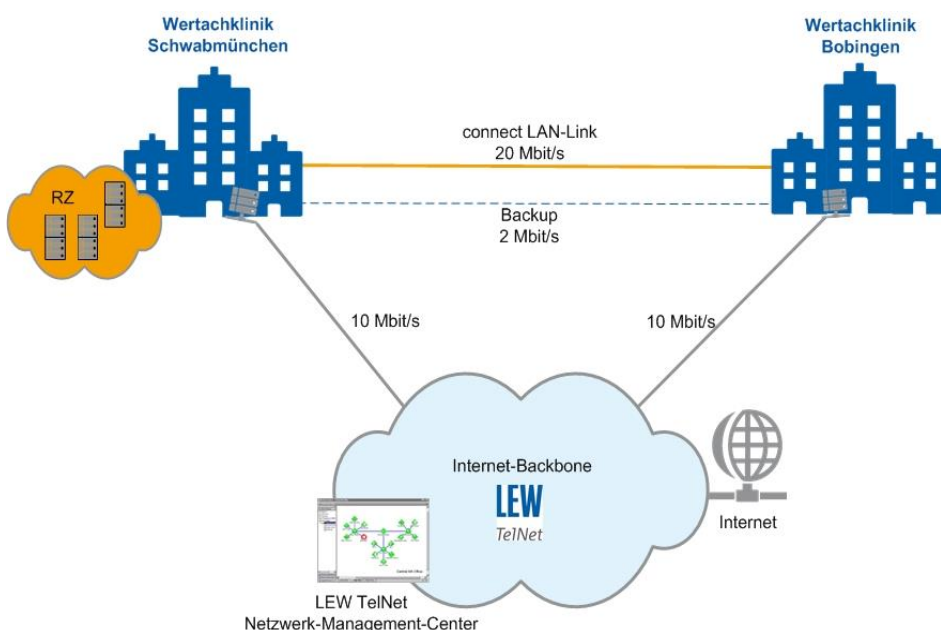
Wertachklinik Schwabmünchen

Wertachklinik Bobingen

RZ

connect LAN-Link
20 Mbit/s

Backup
2 Mbit/s

10 Mbit/s

10 Mbit/s

Internet-Backbone

LEW
TelNet

Internet

LEW TelNet
Netzwerk-Management-Center